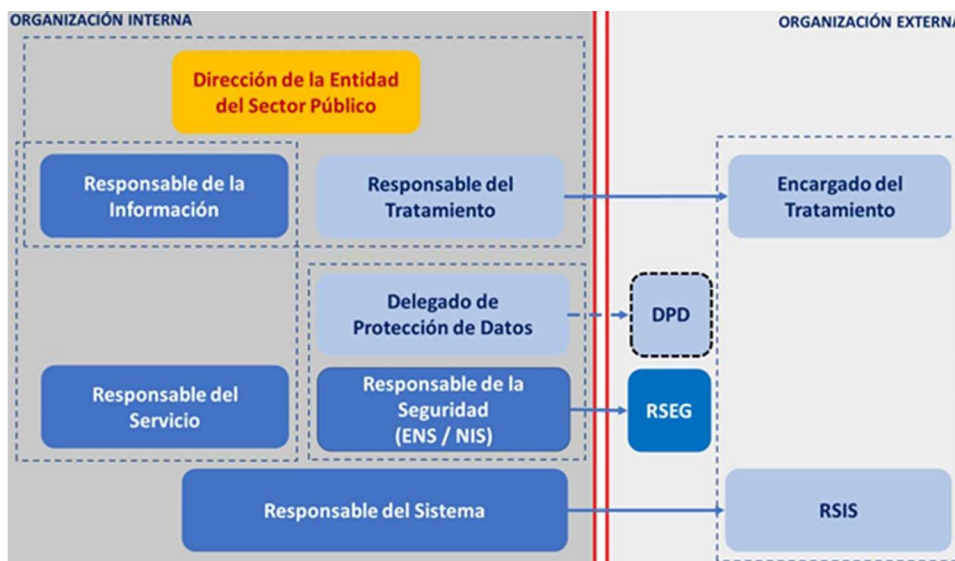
ORGANIZACIÓN INTERNA

Dirección de la Entidad del Sector Público

Responsable de la Información

Responsable del Tratamiento

Delegado de Protección de Datos

Responsable del Servicio

Responsable de la Seguridad (ENS / NIS)

Responsable del Sistema

DPD

RSEG

ORGANIZACIÓN EXTERNA

Encargado del Tratamiento

RSIS